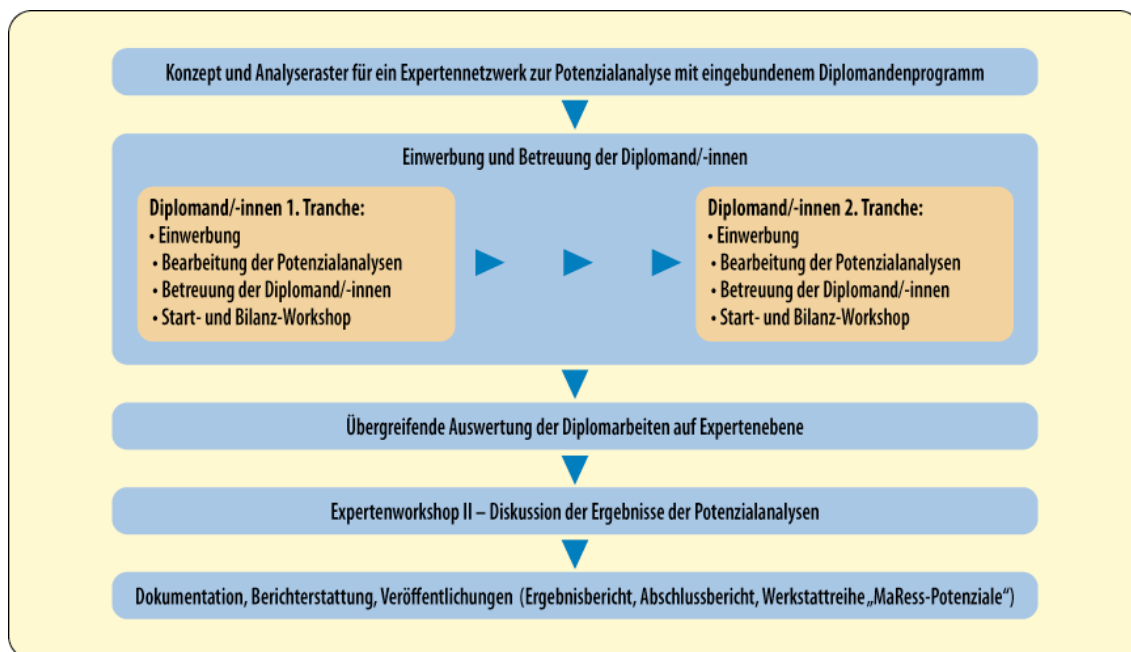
Konzept und Analyseraster für ein Expertennetzwerk zur Potenzialanalyse mit eingebundenem Diplomandenprogramm

Einwerbung und Betreuung der Diplomand/-innen

Diplomand/-innen 1. Tranche:
• Einwerbung
• Bearbeitung der Potenzialanalysen
• Betreuung der Diplomand/-innen
• Start- und Bilanz-Workshop

Diplomand/-innen 2. Tranche:
• Einwerbung
• Bearbeitung der Potenzialanalysen
• Betreuung der Diplomand/-innen
• Start- und Bilanz-Workshop

Übergreifende Auswertung der Diplomarbeiten auf Expertenebene

Expertenworkshop II – Diskussion der Ergebnisse der Potenzialanalysen

Dokumentation, Berichterstattung, Veröffentlichungen (Ergebnisbericht, Abschlussbericht, Werkstattreihe „MaRess-Potenziale")